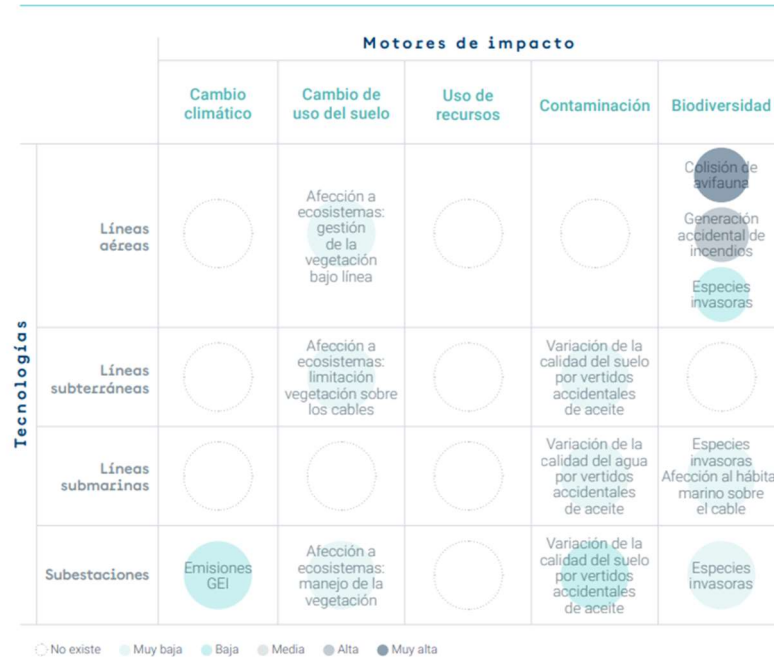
Motores de impacto

Tecnologías

| | Cambio climático | Cambio de uso del suelo | Uso de recursos | Contaminación | Biodiversidad |
|---|---|---|---|---|---|
| Líneas aéreas | | Afección a ecosistemas: gestión de la vegetación bajo línea | | | Colisión de avifauna Generación accidental de incendios Especies invasoras |
| Líneas subterráneas | | Afección a ecosistemas: limitación vegetación sobre los cables | | Variación de la calidad del suelo por vertidos accidentales de aceite | |
| Líneas submarinas | | | | Variación de la calidad del agua por vertidos accidentales de aceite | Especies invasoras Afección al hábita marino sobre el cable |
| Subestaciones | Emisiones GEI | Afección a ecosistemas: manejo de la vegetación | | Variación de la calidad del suelo por vertidos accidentales de aceite | Especies invasoras |

No existe Muy baja Baja Media Alta Muy alta